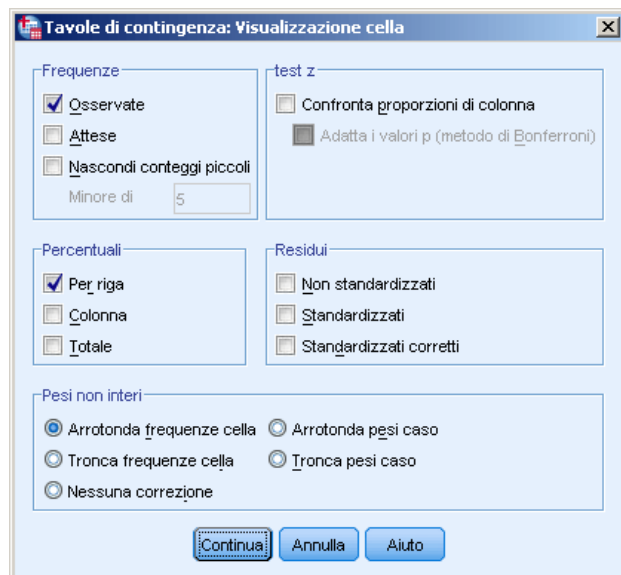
Tavole di contingenza: Visualizzazione cella

Frequenze
Osservate
Attese
Nascondi conteggi piccoli
Minore di 5

test z
Confronta proporzioni di colonna
Adatta i valori p (metodo di Bonferroni)

Percentuali
Per riga
Colonna
Totale

Residui
Non standardizzati
Standardizzati
Standardizzati corretti

Pesi non interi
Arrotonda frequenze cella
Arrotonda pesi caso
Tronca frequenze cella
Tronca pesi caso
Nessuna correzione

Continua
Annulla
Aiuto